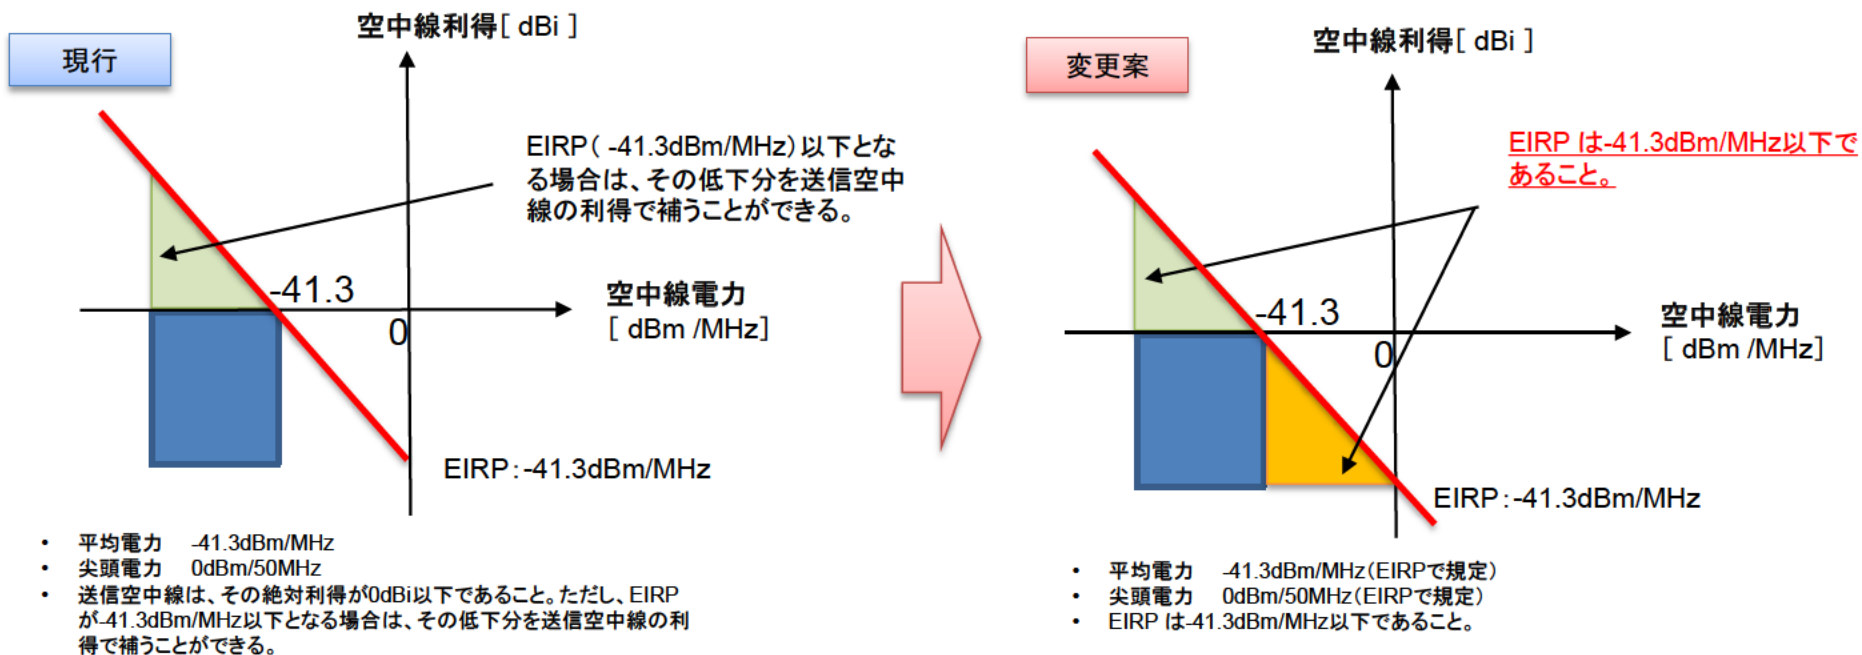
現行

空中線利得[ dBi ]

EIRP( -41.3dBm/MHz)以下となる場合は、その低下分を送信空中線の利得で補うことができる。

-41.3

空中線電力
[ dBm /MHz]

0

EIRP:-41.3dBm/MHz

• 平均電力 -41.3dBm/MHz
• 尖頭電力 0dBm/50MHz
• 送信空中線は、その絶対利得が0dBi以下であること。ただし、EIRPが-41.3dBm/MHz以下となる場合は、その低下分を送信空中線の利得で補うことができる。

変更案

空中線利得[ dBi ]

EIRP は-41.3dBm/MHz以下であること。

-41.3

空中線電力
[ dBm /MHz]

0

EIRP:-41.3dBm/MHz

• 平均電力 -41.3dBm/MHz(EIRPで規定)
• 尖頭電力 0dBm/50MHz(EIRPで規定)
• EIRP は-41.3dBm/MHz以下であること。